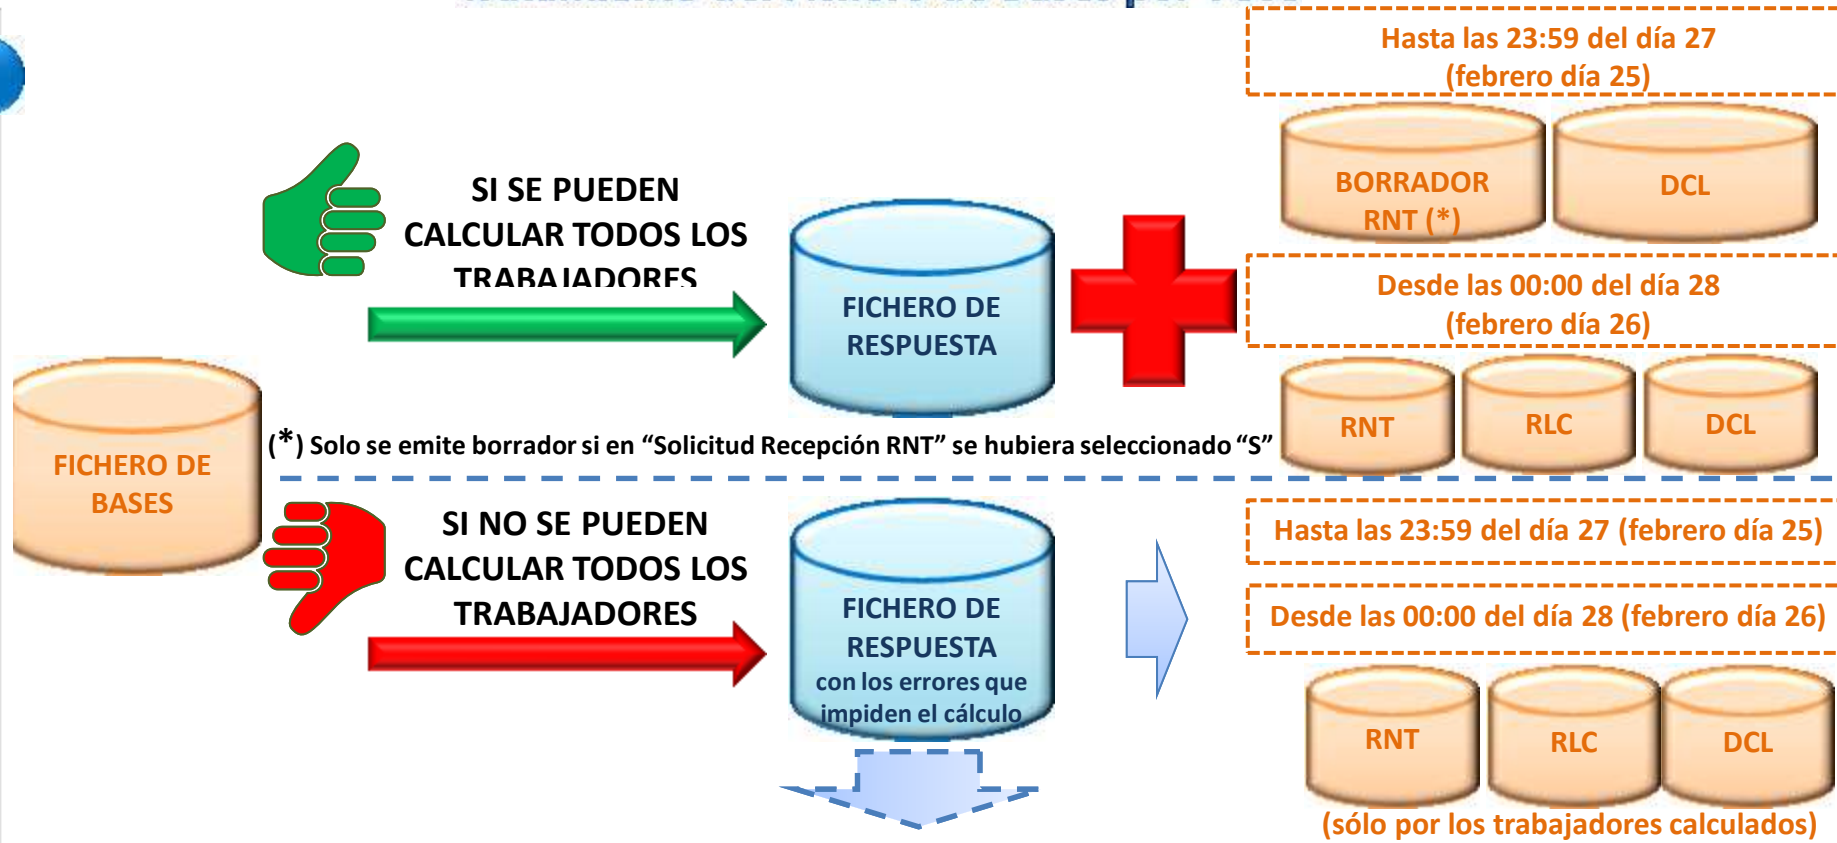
Hasta las 23:59 del día 27 (febrero día 25)

BORRADOR RNT (*)

DCL

SI SE PUEDEN CALCULAR TODOS LOS TRABAJADORES

FICHERO DE RESPUESTA

Desde las 00:00 del día 28 (febrero día 26)

RNT

RLC

DCL

FICHERO DE BASES

(*) Solo se emite borrador si en “Solicitud Recepción RNT” se hubiera seleccionado “S”

SI NO SE PUEDEN CALCULAR TODOS LOS TRABAJADORES

FICHERO DE RESPUESTA con los errores que impiden el cálculo

Hasta las 23:59 del día 27 (febrero día 25)

Desde las 00:00 del día 28 (febrero día 26)

RNT

RLC

DCL

(sólo por los trabajadores calculados)